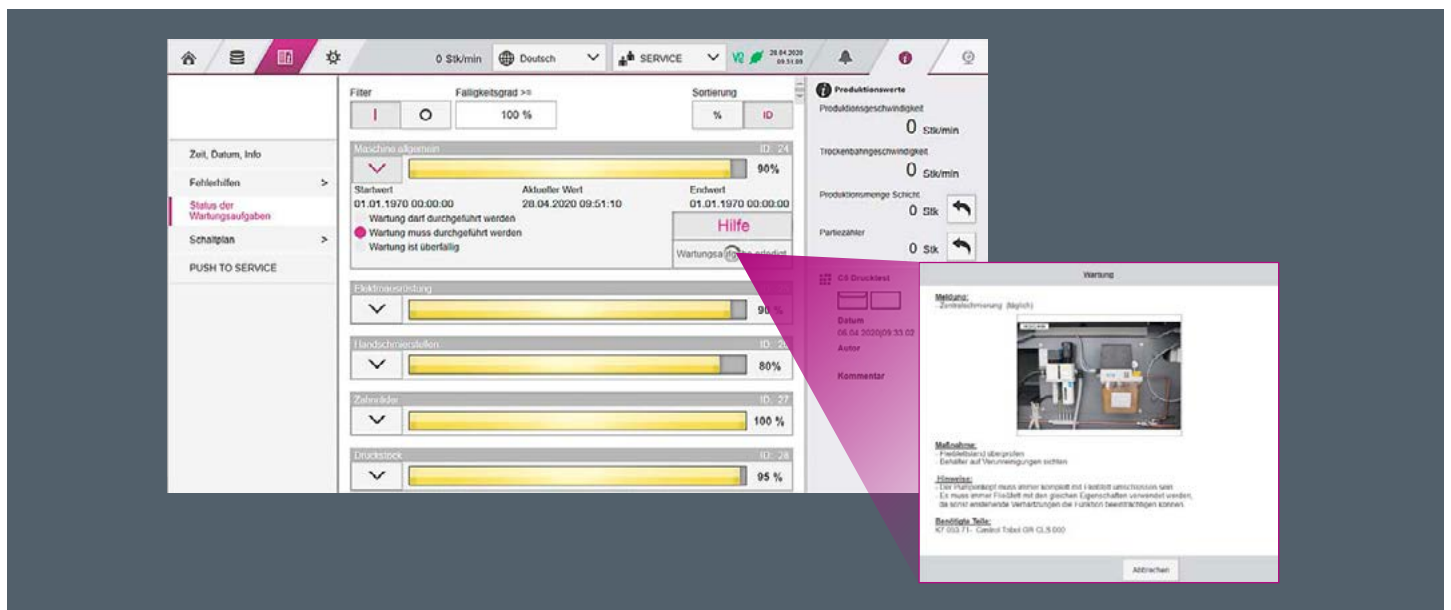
0 Stk/min Deutsch SERVICE 28.04.2020 09:51:09

Produktionswerte

Produktionsgeschwindigkeit
0 Stk/min

Trockenbahngeschwindigkeit
0 Stk/min

Produktionsmenge Schicht
0 Stk

Partiezähler
0 Stk

Zeit, Datum, Info
Fehlerhilfen >
Status der Wartungsaufgaben
Schaltplan >
PUSH TO SERVICE

Filter
I O
Fälligkeitsgrad >=
100 %
Sortierung
% ID

Maschine allgemein ID: 24
90%
Startwert
01.01.1970 00:00:00
Aktueller Wert
28.04.2020 09:51:10
Endwert
01.01.1970 00:00:00
Wartung darf durchgeführt werden
Wartung muss durchgeführt werden
Wartung ist überfällig
Hilfe
Wartungsa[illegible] erledigt

Elektroausrüstung
90 %

Handschmierstellen ID: 2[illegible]
80%

Zahnräder ID: 27
100 %

Druckstock ID: 28
95 %

CS Drucktest
Datum
06.04.2020 09:33:02
Autor
Kommentar

Wartung

Meldung:
- Zentralschmierung (täglich)

Maßnahme:
- Fließfettstand überprüfen
- Behälter auf Verunreinigungen sichten

Hinweise:
- Der Pumpenkopf muss immer komplett mit Fließfett umschlossen sein
- Es muss immer Fließfett mit den gleichen Eigenschaften verwendet werden, da sonst eintretende Verhärtungen die Funktion beeinträchtigen können.

Benötigte Teile:
K7 053 71 · Centrol Tribol GR CLS 000

Abbrechen